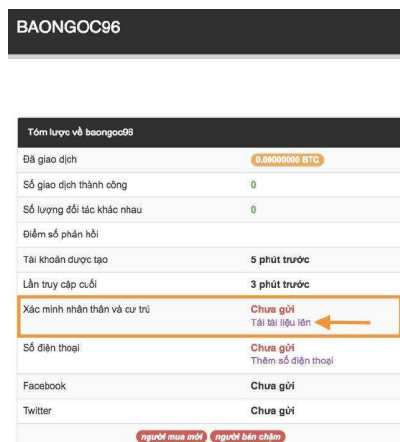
BAONGOC96

Tóm lược về baongoc96

| | |
|---|---|
| Đã giao dịch | 0.00000000 BTC |
| Số giao dịch thành công | 0 |
| Số lượng đối tác khác nhau | 0 |
| Điểm số phản hồi | |
| Tài khoản được tạo | 5 phút trước |
| Lần truy cập cuối | 3 phút trước |
| Xác minh nhân thân và cư trú | Chưa gửi<br>Tải tài liệu lên |
| Số điện thoại | Chưa gửi<br>Thêm số điện thoại |
| Facebook | Chưa gửi |
| Twitter | Chưa gửi |

người mua mới người bán chậm